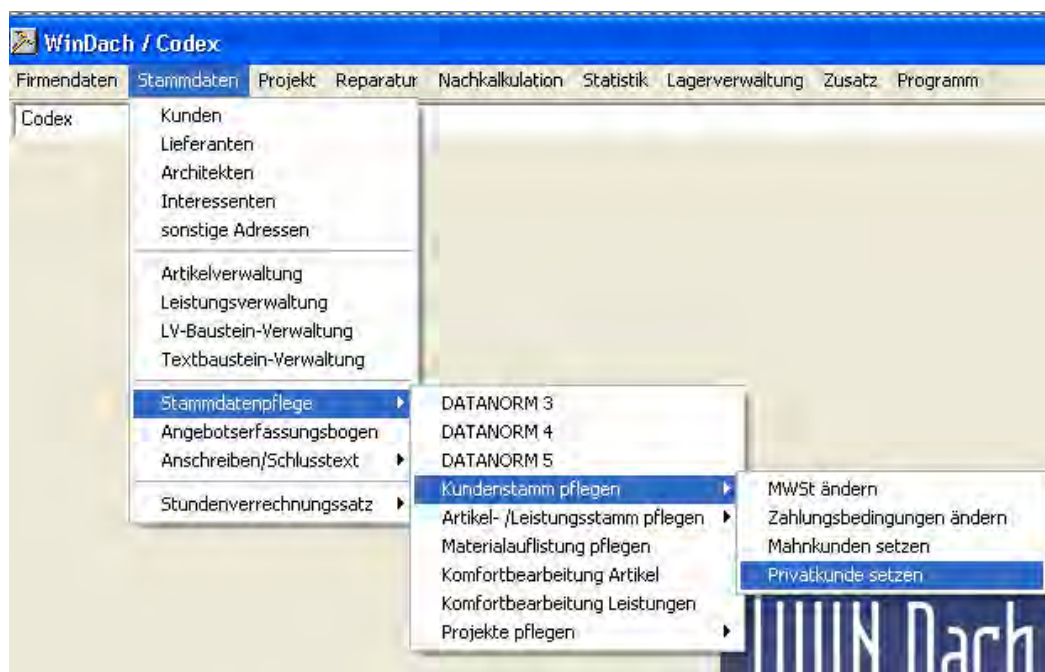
WinDach / Codex

Firmendaten Stammdaten Projekt Reparatur Nachkalkulation Statistik Lagerverwaltung Zusatz Programm

Codex

Kunden
Lieferanten
Architekten
Interessenten
sonstige Adressen

Artikelverwaltung
Leistungsverwaltung
LV-Baustein-Verwaltung
Textbaustein-Verwaltung

Stammdatenpflege
Angebotserfassungsbogen
Anschreiben/Schlusstext

Stundenverrechnungssatz

DATANORM 3
DATANORM 4
DATANORM 5
Kundenstamm pflegen
Artikel- /Leistungsstamm pflegen
Materialauflistung pflegen
Komfortbearbeitung Artikel
Komfortbearbeitung Leistungen
Projekte pflegen

MWSt ändern
Zahlungsbedingungen ändern
Mahnkunden setzen
Privatkunde setzen

WIN Dach